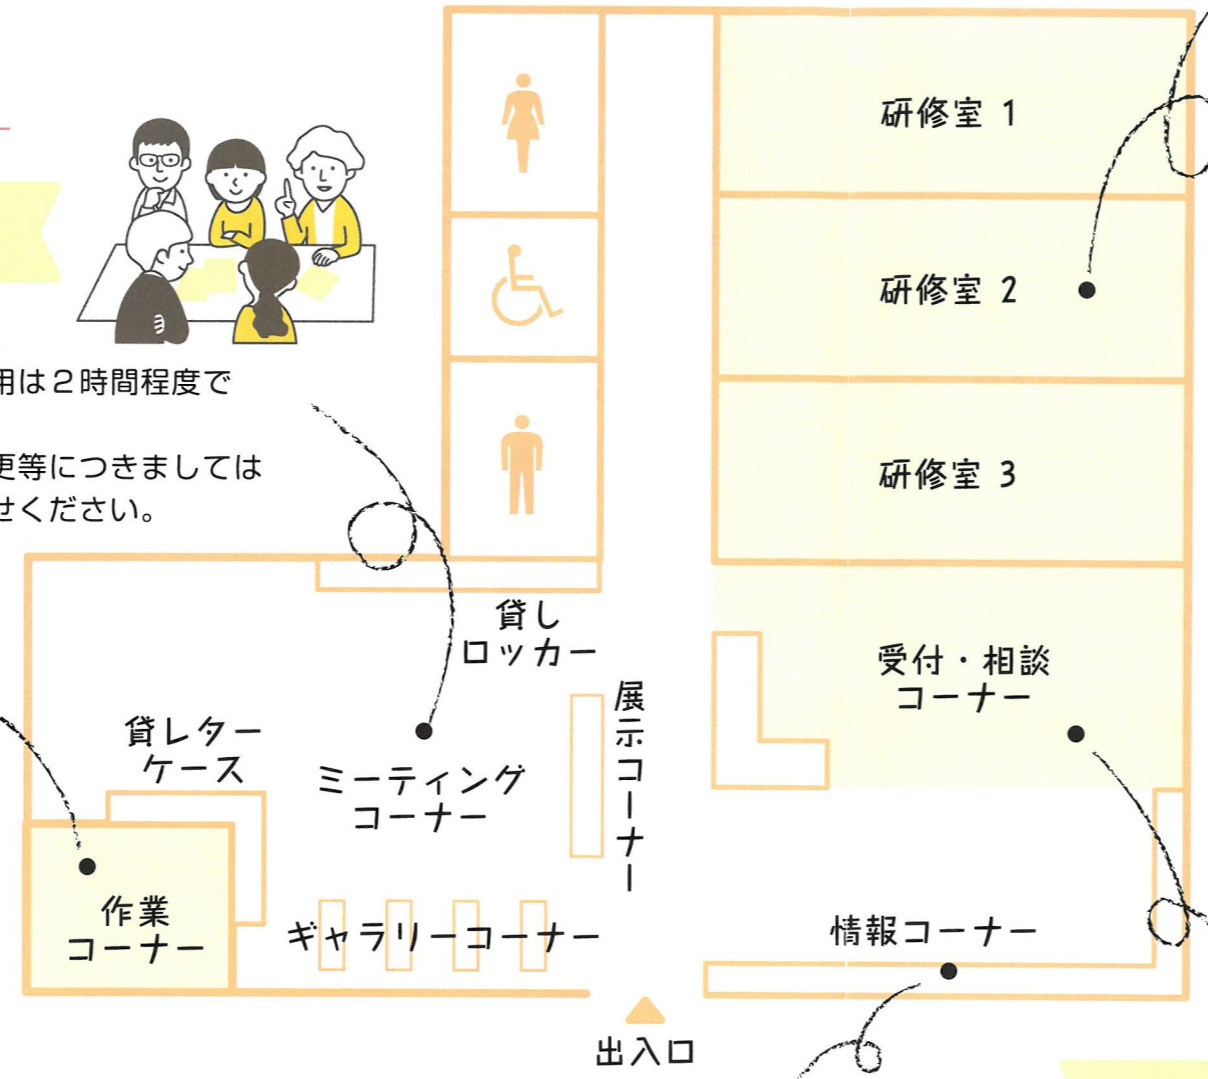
用は２時間程度で

更等につきましては
せください。

研修室 1

研修室 2

研修室 3

貸し
ロッカー

受付・相談
コーナー

展示コーナー

貸レター
ケース

ミーティング
コーナー

作業
コーナー

ギャラリーコーナー

情報コーナー

出入口